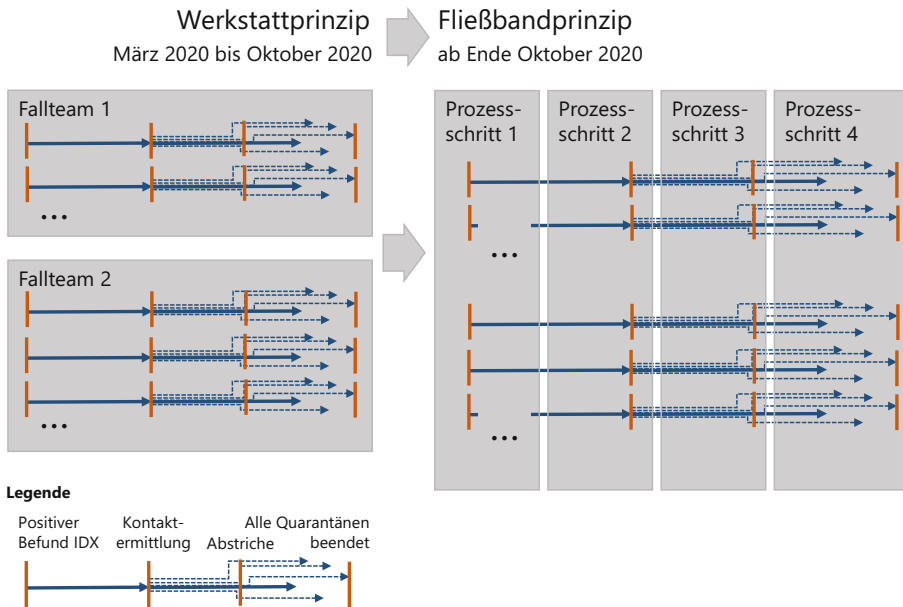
Werkstattprinzip
März 2020 bis Oktober 2020

Fließbandprinzip
ab Ende Oktober 2020

Fallteam 1

...

Fallteam 2

...

Prozessschritt 1

Prozessschritt 2

Prozessschritt 3

Prozessschritt 4

...

...

Legende

Positiver Befund IDX

Kontaktermittlung

Abstriche

Alle Quarantänen beendet